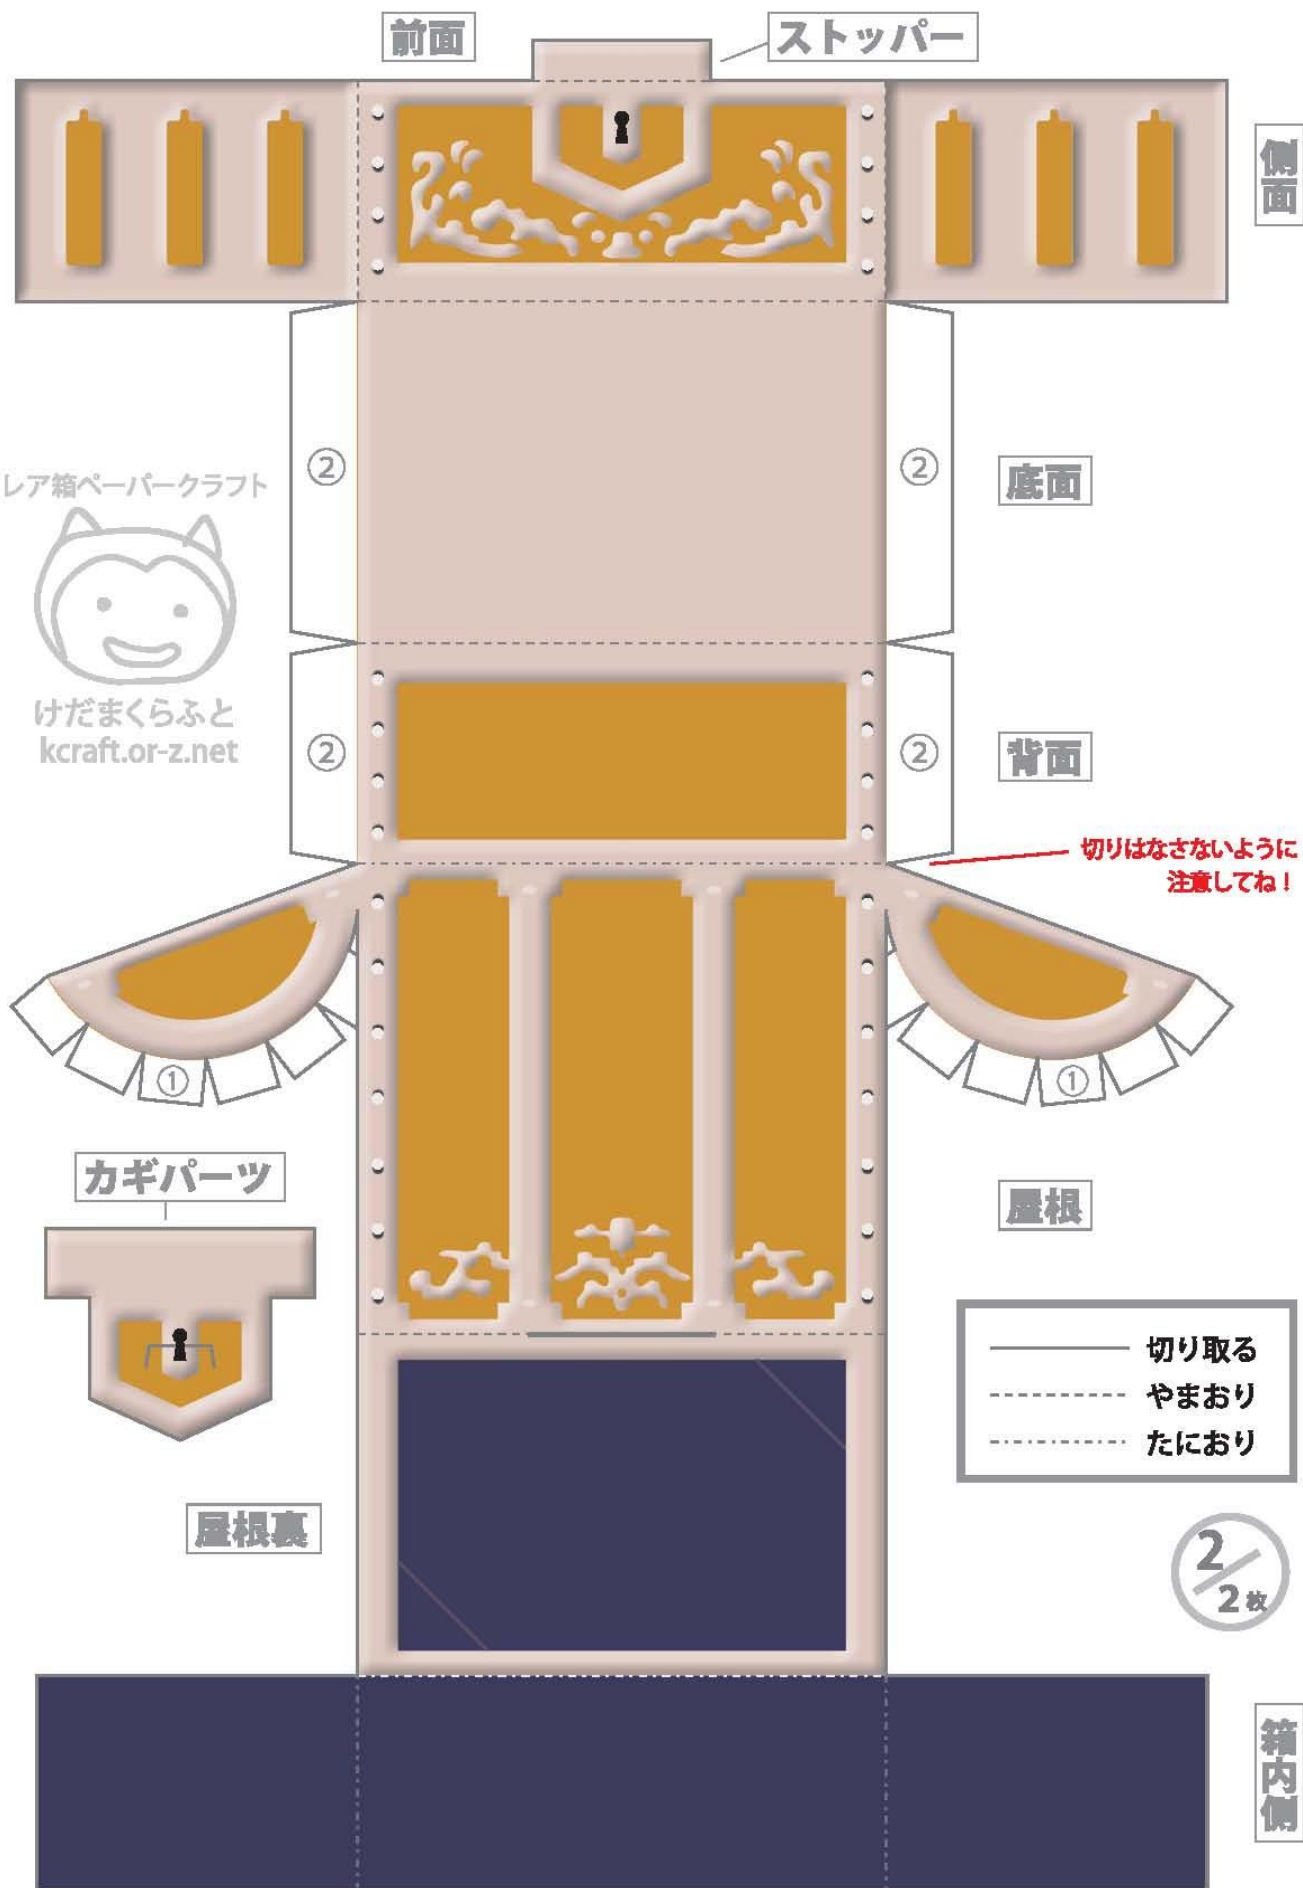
前面

ストッパー

側面

②

②

底面

レア箱ペーパークラフト

けだまくらふと
kcraft.or-z.net

②

②

背面

切りはなさないように
注意してね！

①

①

カギパーツ

屋根

切り取る
やまおり
たにおり

屋根裏

2/2枚

箱内側